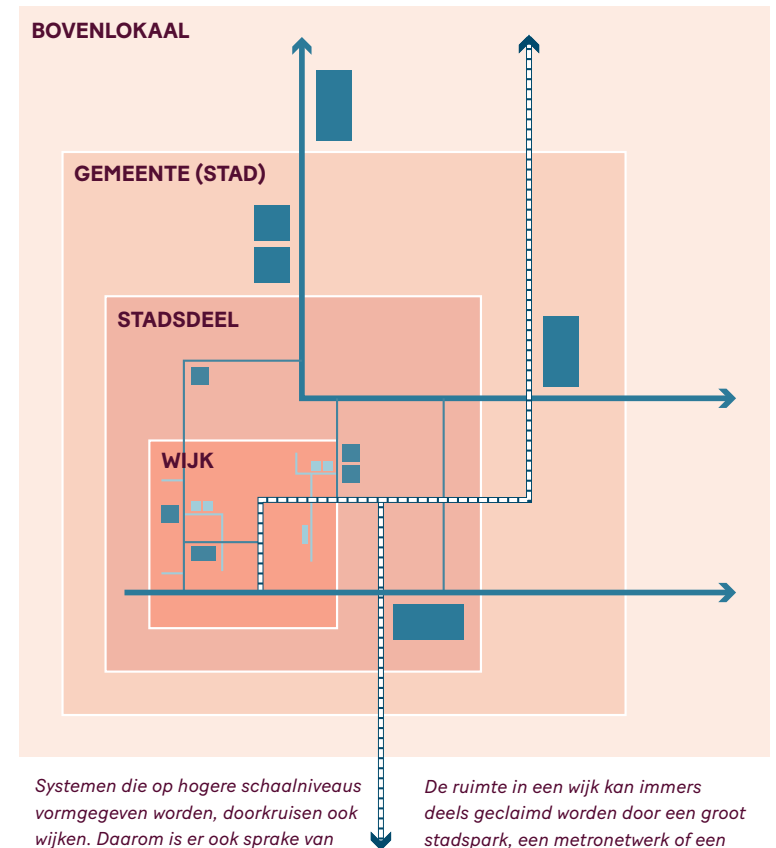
BOVENLOKAAL

GEMEENTE (STAD)

STADSDEEL

WIJK

Systemen die op hogere schaalniveaus vormgegeven worden, doorkruisen ook wijken. Daarom is er ook sprake van

De ruimte in een wijk kan immers deels geclaimd worden door een groot stadspark, een metronetwerk of een